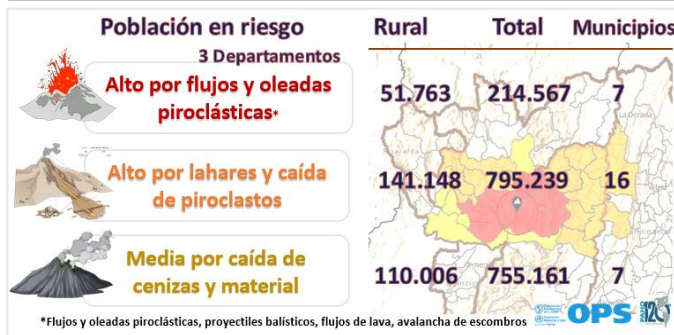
Población en riesgo

3 Departamentos

| | Rural | Total | Municipios |
|---|---|---|---|
| Alto por flujos y oleadas piroclásticas* | 51.763 | 214.567 | 7 |
| Alto por lahares y caída de piroclastos | 141.148 | 795.239 | 16 |
| Media por caída de cenizas y material | 110.006 | 755.161 | 7 |

*Flujos y oleadas piroclásticas, proyectiles balísticos, flujos de lava, avalancha de escombros

OPS 120